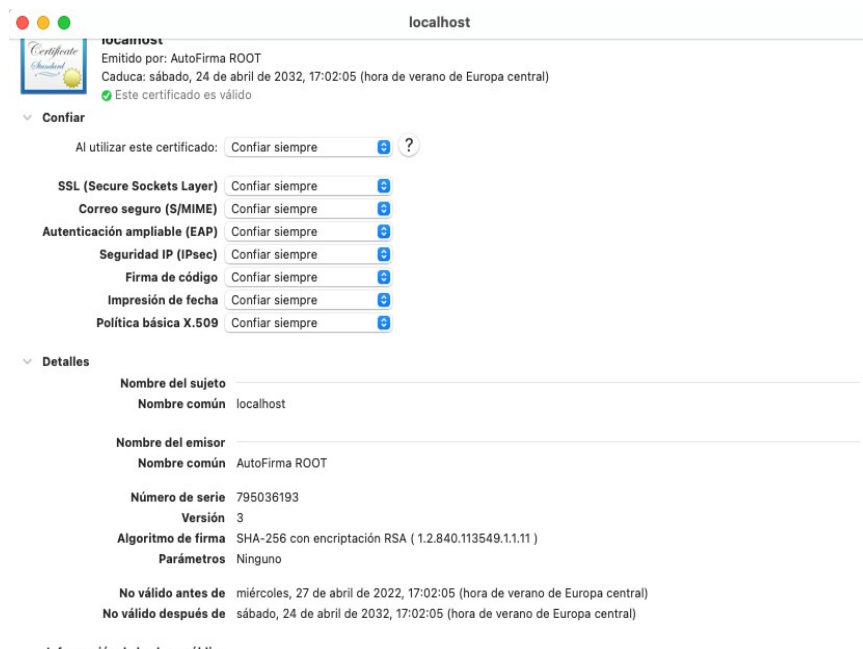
localhost

Certificate Standard

localhost
Emitido por: AutoFirma ROOT
Caduca: sábado, 24 de abril de 2032, 17:02:05 (hora de verano de Europa central)
Este certificado es válido

Confiar

Al utilizar este certificado: Confiar siempre ?

SSL (Secure Sockets Layer) Confiar siempre
Correo seguro (S/MIME) Confiar siempre
Autenticación ampliable (EAP) Confiar siempre
Seguridad IP (IPsec) Confiar siempre
Firma de código Confiar siempre
Impresión de fecha Confiar siempre
Política básica X.509 Confiar siempre

Detalles

Nombre del sujeto
Nombre común localhost

Nombre del emisor
Nombre común AutoFirma ROOT

Número de serie 795036193
Versión 3
Algoritmo de firma SHA-256 con encriptación RSA ( 1.2.840.113549.1.1.11 )
Parámetros Ninguno

No válido antes de miércoles, 27 de abril de 2022, 17:02:05 (hora de verano de Europa central)
No válido después de sábado, 24 de abril de 2032, 17:02:05 (hora de verano de Europa central)

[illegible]